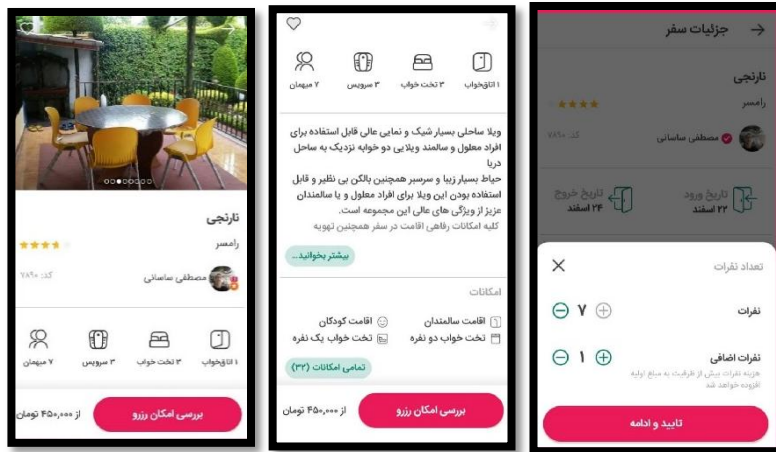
نارنجی
رامسر
کد: ۷۸۹۰
مصطفی ساسانی
۱ اتاق‌خواب
۳ تخت خواب
۳ سرویس
۷ میهمان
بررسی امکان رزرو
از ۴۵۰,۰۰۰ تومان

۱ اتاق‌خواب
۳ تخت خواب
۳ سرویس
۷ میهمان
ویلا ساحلی بسیار شیک و نمایی عالی قابل استفاده برای افراد معلول و سالمند ویلایی دو خوابه نزدیک به ساحل دریا
حیاط بسیار زیبا و سرسبز همچنین بالکن بی نظیر و قابل استفاده بودن این ویلا برای افراد معلول و یا سالمندان مزیز از ویژگی های عالی این مجموعه است.
کلیه امکانات رفاهی اقامت در سفر همچنین تهویه
بیشتر بخوانید...
امکانات
اقامت سالمندان
اقامت کودکان
تخت خواب دو نفره
تخت خواب یک نفره
تمامی امکانات (۳۲)
بررسی امکان رزرو
از ۴۵۰,۰۰۰ تومان

جزئیات سفر
نارنجی
رامسر
کد: ۷۸۹۰
مصطفی ساسانی
تاریخ ورود
۲۲ اسفند
تاریخ خروج
۲۴ اسفند
تعداد نفرات
نفرات
۷
نفرات اضافی
هزینه نفرات بیش از ظرفیت به مبلغ اولیه افزوده خواهد شد
۱
تایید و ادامه